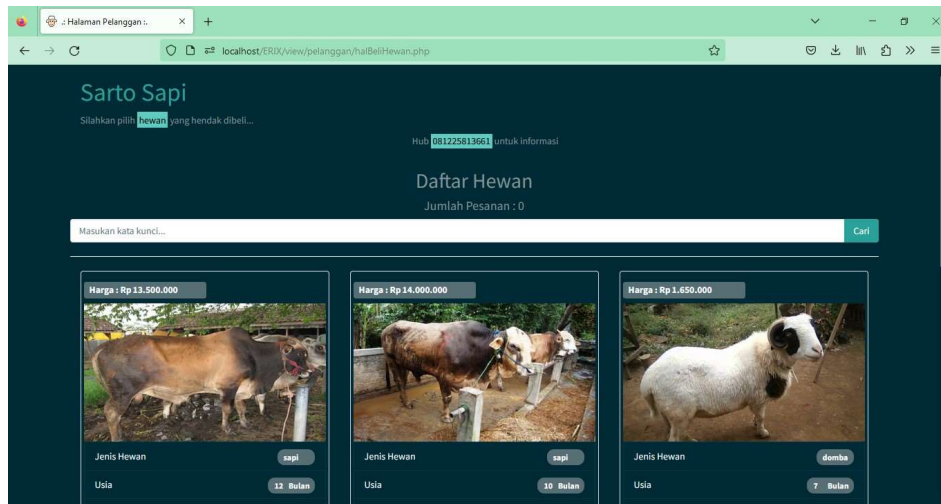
.: Halaman Pelanggan :.

localhost/ERIX/view/pelanggan/halBeliHewan.php

Sarto Sapi

Silahkan pilih hewan yang hendak dibeli...

Hub 081225813661 untuk informasi

Daftar Hewan

Jumlah Pesanan : 0

Masukan kata kunci...

Cari

Harga : Rp 13.500.000

Jenis Hewan sapi

Usia 12 Bulan

Harga : Rp 14.000.000

Jenis Hewan sapi

Usia 10 Bulan

Harga : Rp 1.650.000

Jenis Hewan domba

Usia 7 Bulan